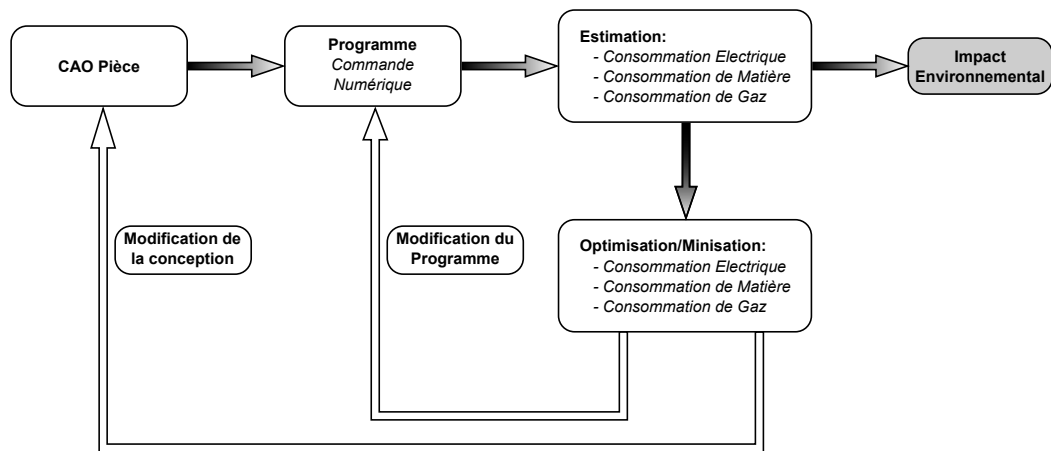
CAO Pièce

Programme
Commande Numérique

Estimation:
- Consommation Electrique
- Consommation de Matière
- Consommation de Gaz

Impact Environnemental

Modification de la conception

Modification du Programme

Optimisation/Minisation:
- Consommation Electrique
- Consommation de Matière
- Consommation de Gaz